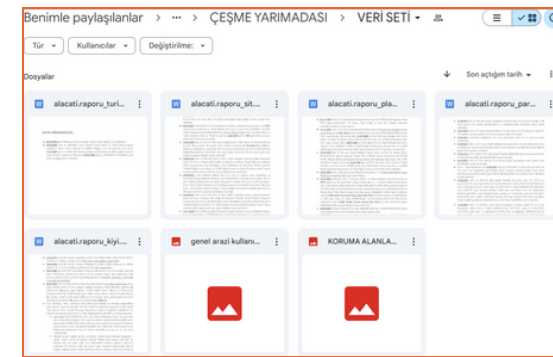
Benimle paylaşılanlar > ··· > ÇEŞME YARIMADASI > VERİ SETİ

Tür Kullanıcılar Değiştirilme

Dosyalar

Son açtığım tarih

alacati.raporu_turi...

alacati.raporu_sit...

alacati.raporu_pla...

alacati.raporu_par...

alacati.raporu_kiyi...

genel arazi kullanı...

KORUMA ALANLA...